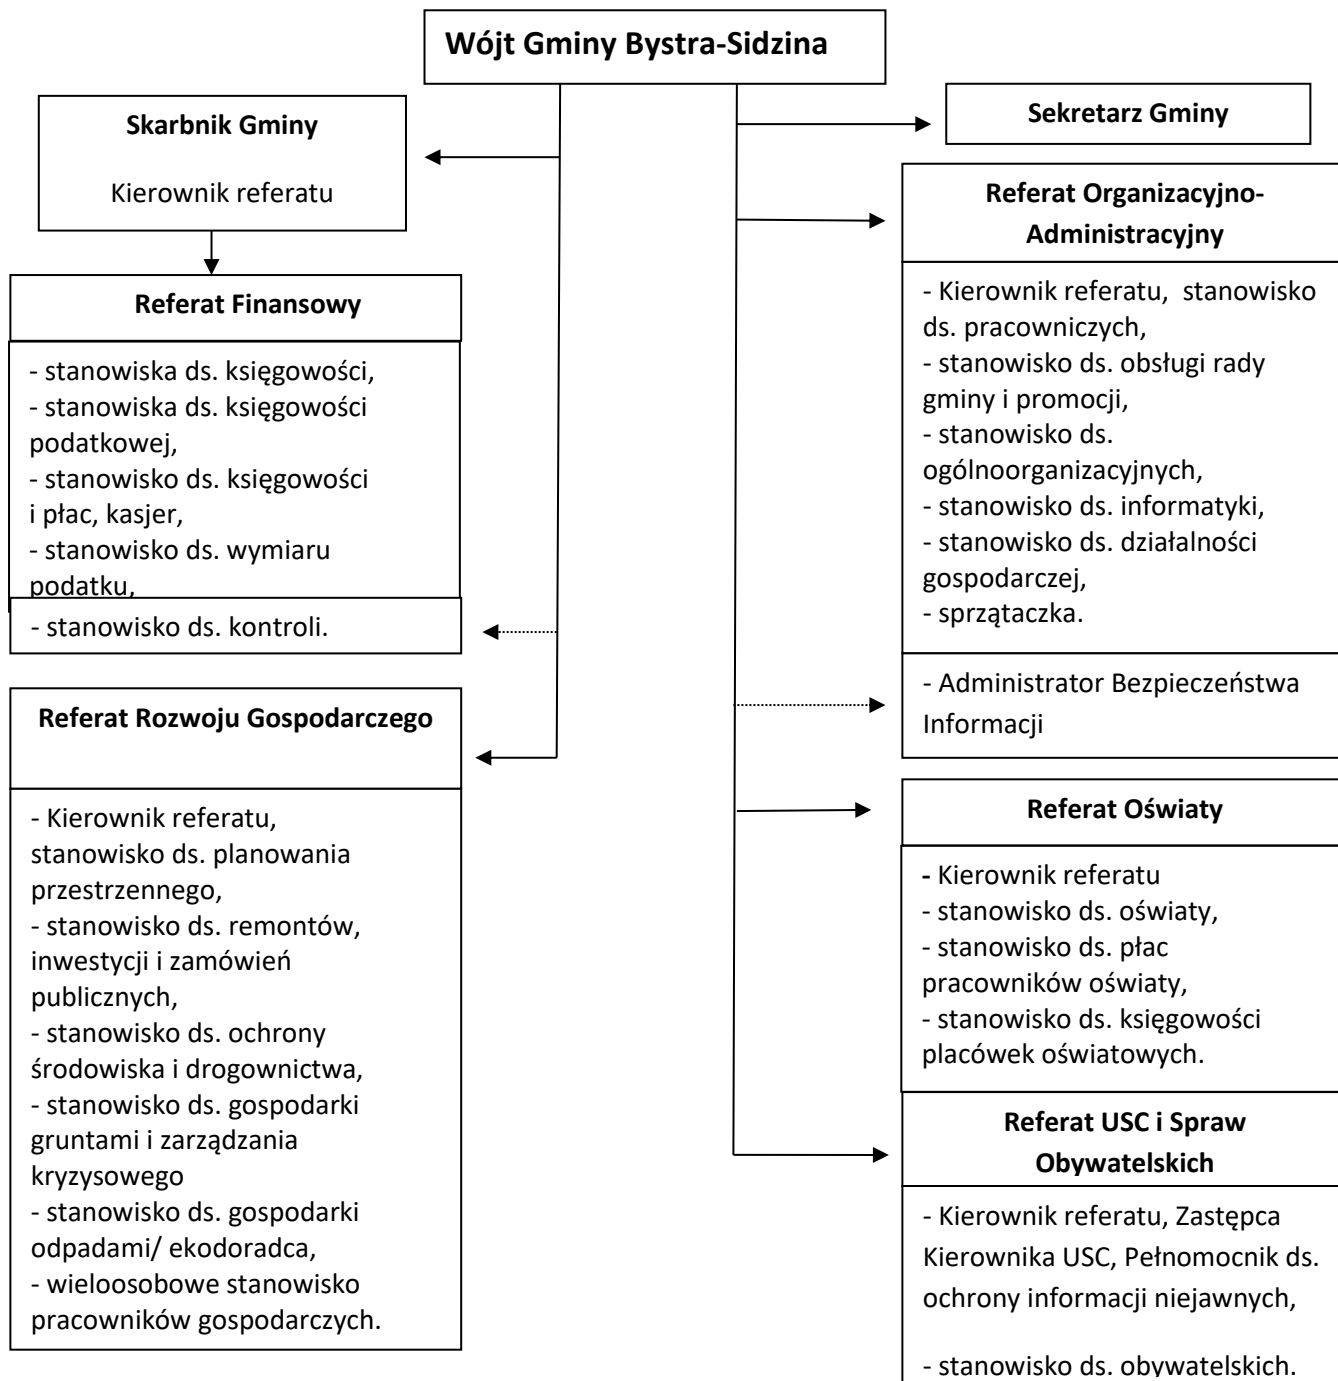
Wójt Gminy Bystra-Sidzina

Skarbnik Gminy

Kierownik referatu

Referat Finansowy

- stanowiska ds. księgowości,
- stanowiska ds. księgowości podatkowej,
- stanowisko ds. księgowości i płac, kasjer,
- stanowisko ds. wymiaru podatku,

- stanowisko ds. kontroli.

Referat Rozwoju Gospodarczego

- Kierownik referatu, stanowisko ds. planowania przestrzennego,
- stanowisko ds. remontów, inwestycji i zamówień publicznych,
- stanowisko ds. ochrony środowiska i drogownictwa,
- stanowisko ds. gospodarki gruntami i zarządzania kryzysowego
- stanowisko ds. gospodarki odpadami/ ekodoradca,
- wieloosobowe stanowisko pracowników gospodarczych.

Sekretarz Gminy

Referat Organizacyjno-Administracyjny

- Kierownik referatu, stanowisko ds. pracowniczych,
- stanowisko ds. obsługi rady gminy i promocji,
- stanowisko ds. ogólnoorganizacyjnych,
- stanowisko ds. informatyki,
- stanowisko ds. działalności gospodarczej,
- sprzątaczka.

- Administrator Bezpieczeństwa Informacji

Referat Oświaty

- Kierownik referatu
- stanowisko ds. oświaty,
- stanowisko ds. płac pracowników oświaty,
- stanowisko ds. księgowości placówek oświatowych.

Referat USC i Spraw Obywatelskich

- Kierownik referatu, Zastępca Kierownika USC, Pełnomocnik ds. ochrony informacji niejawnych,

- stanowisko ds. obywatelskich.